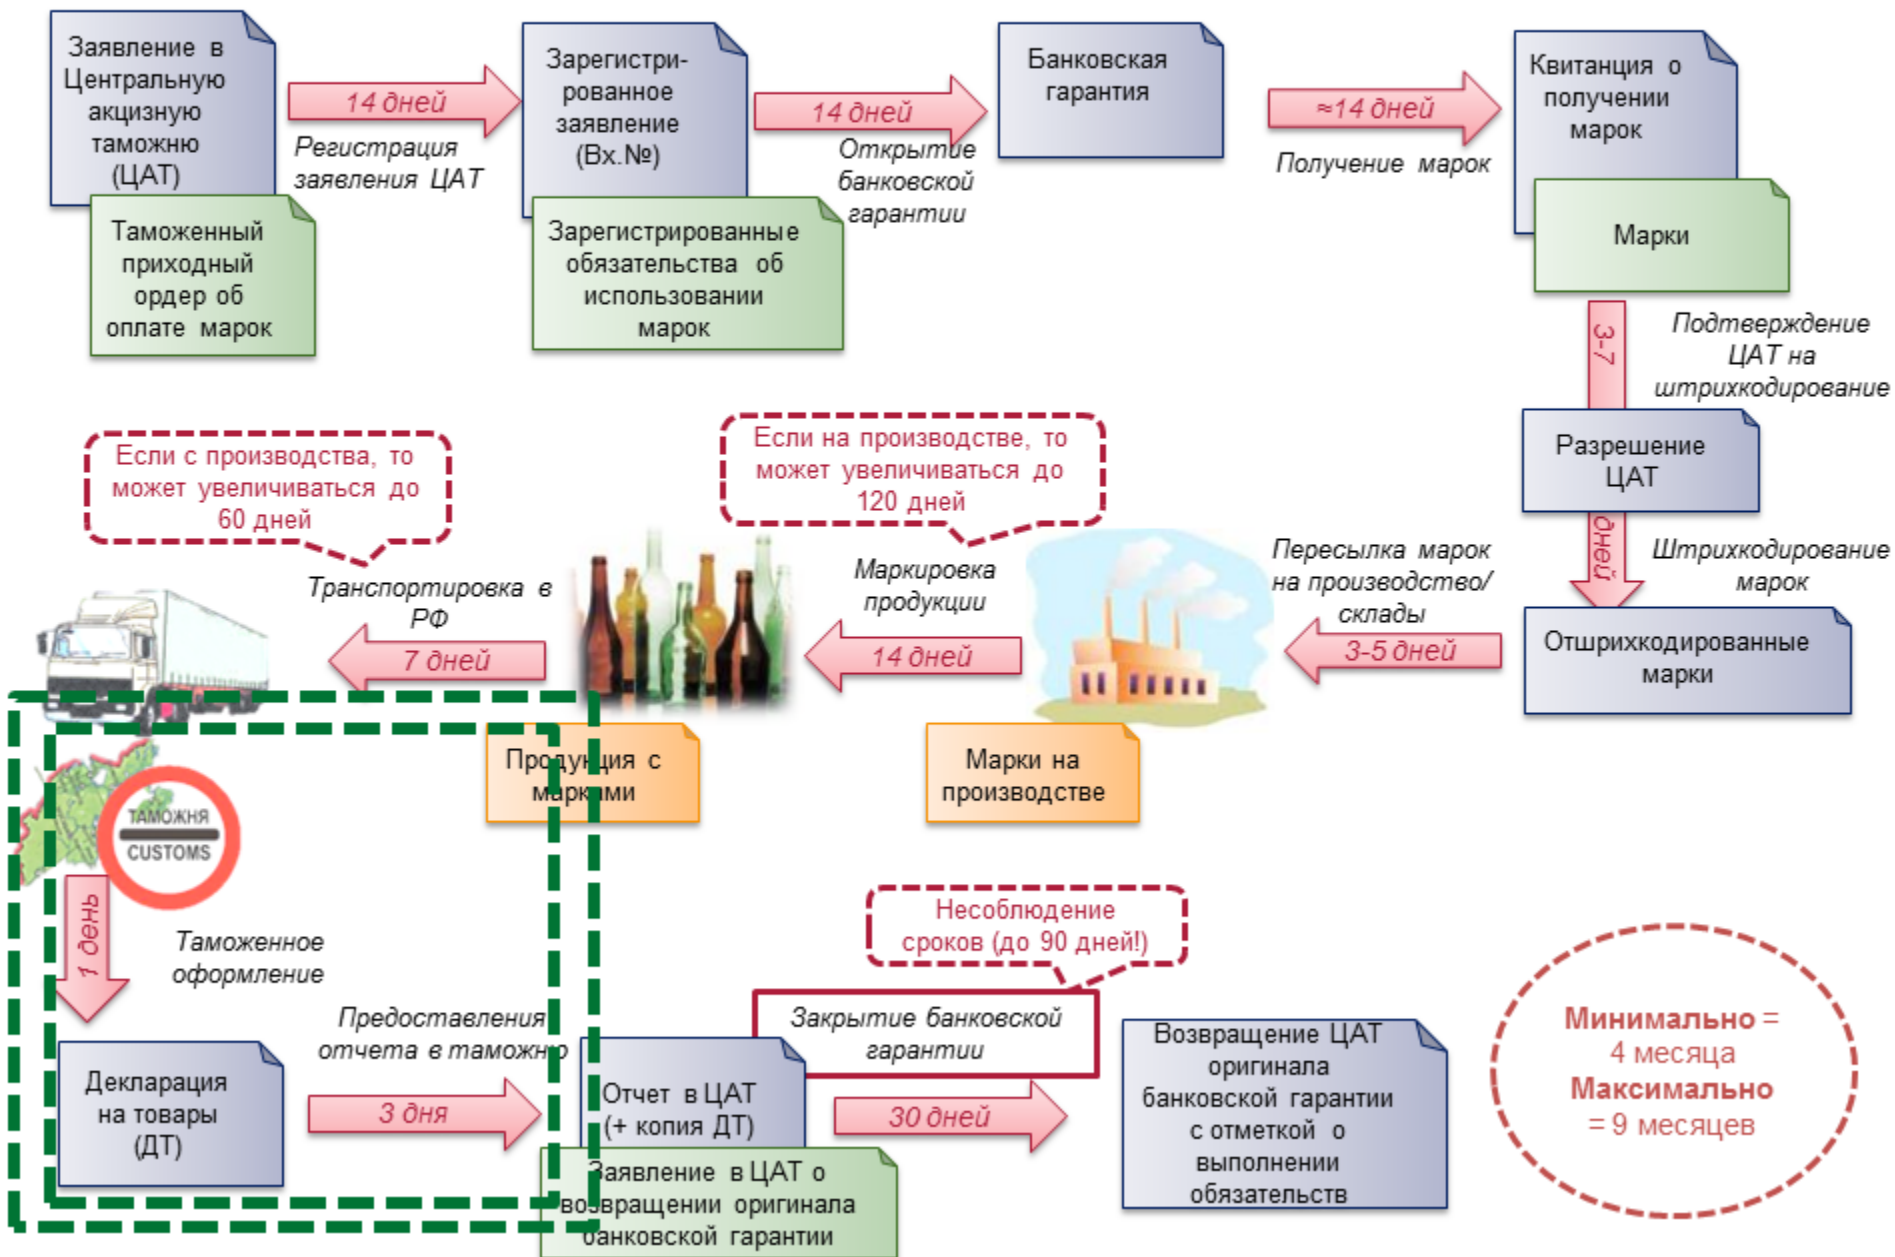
Заявление в Центральную акцизную таможню (ЦАТ)

Таможенный приходный ордер об оплате марок

14 дней

Регистрация заявления ЦАТ

Зарегистрированное заявление (Вх.№)

Зарегистрированные обязательства об использовании марок

14 дней

Открытие банковской гарантии

Банковская гарантия

≈14 дней

Получение марок

Квитанция о получении марок

Марки

3-7

Подтверждение ЦАТ на штрихкодирование

Разрешение ЦАТ

дней

Штрихкодирование марок

Отштрихкодированные марки

Пересылка марок на производство/ склады

3-5 дней

Марки на производстве

Если на производстве, то может увеличиваться до 120 дней

Маркировка продукции

14 дней

Продукция с марками

Если с производства, то может увеличиваться до 60 дней

Транспортировка в РФ

7 дней

ТАМОЖНЯ
CUSTOMS

1 день

Таможенное оформление

Декларация на товары (ДТ)

Предоставления отчета в таможню

3 дня

Отчет в ЦАТ (+ копия ДТ)

Заявление в ЦАТ о возвращении оригинала банковской гарантии

Несоблюдение сроков (до 90 дней!)

Закрытие банковской гарантии

30 дней

Возвращение ЦАТ оригинала банковской гарантии с отметкой о выполнении обязательств

Минимально = 4 месяца
Максимально = 9 месяцев